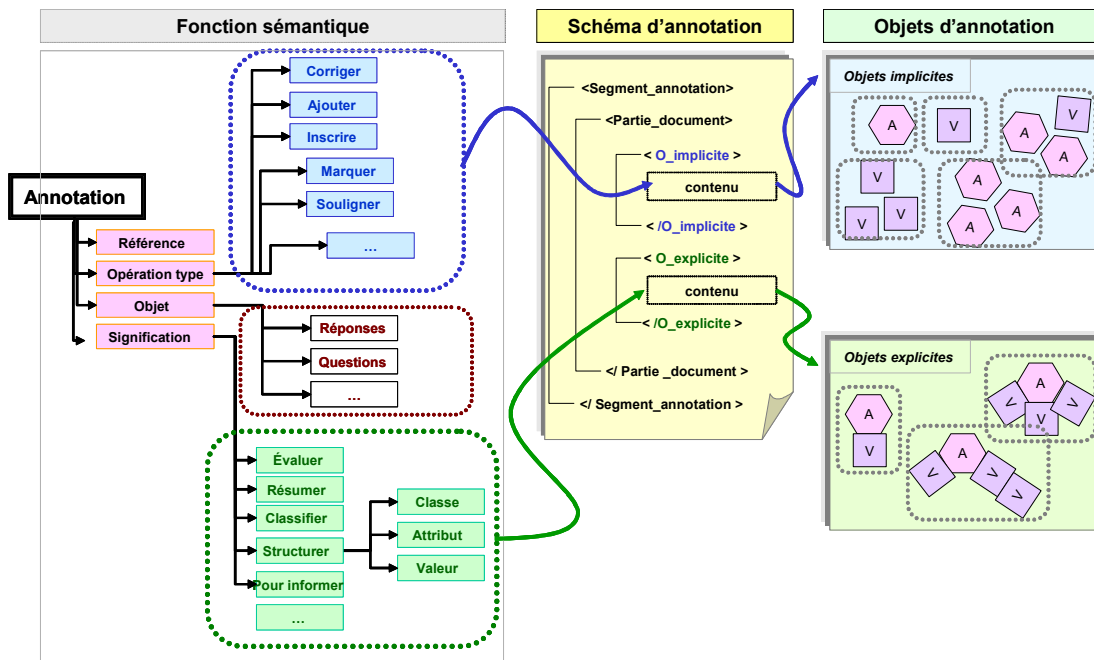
Fonction sémantique

Schéma d'annotation

Objets d'annotation

Annotation

Référence

Opération type

Objet

Signification

Corriger

Ajouter

Inscrire

Marquer

Souligner

...

Réponses

Questions

...

Évaluer

Résumer

Classifier

Structurer

Pour informer

...

Classe

Attribut

Valeur

<Segment_annotation>

<Partie_document>

< O_implicite >

contenu

< /O_implicite >

< O_explicite >

contenu

< /O_explicite >

</ Partie _document >

</ Segment_annotation >

Objets implicites

A V A V A A V V V V A A A A

Objets explicites

A V A V V V A V V V A V